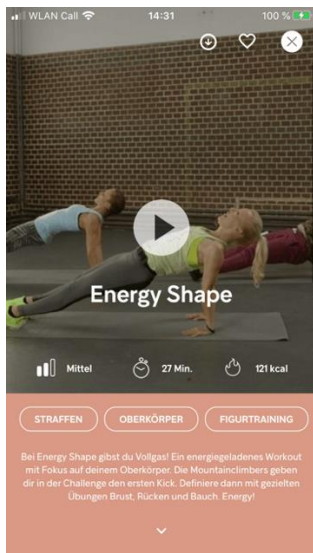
WLAN Call 14:31 100 %

Energy Shape

Mittel 27 Min. 121 kcal

STRAFFEN OBERKÖRPER FIGURTRAINING

Bei Energy Shape gibst du Vollgas! Ein energiegeladenes Workout mit Fokus auf deinem Oberkörper. Die Mountainclimbers geben dir in der Challenge den ersten Kick. Definiere dann mit gezielten Übungen Brust, Rücken und Bauch. Energy!